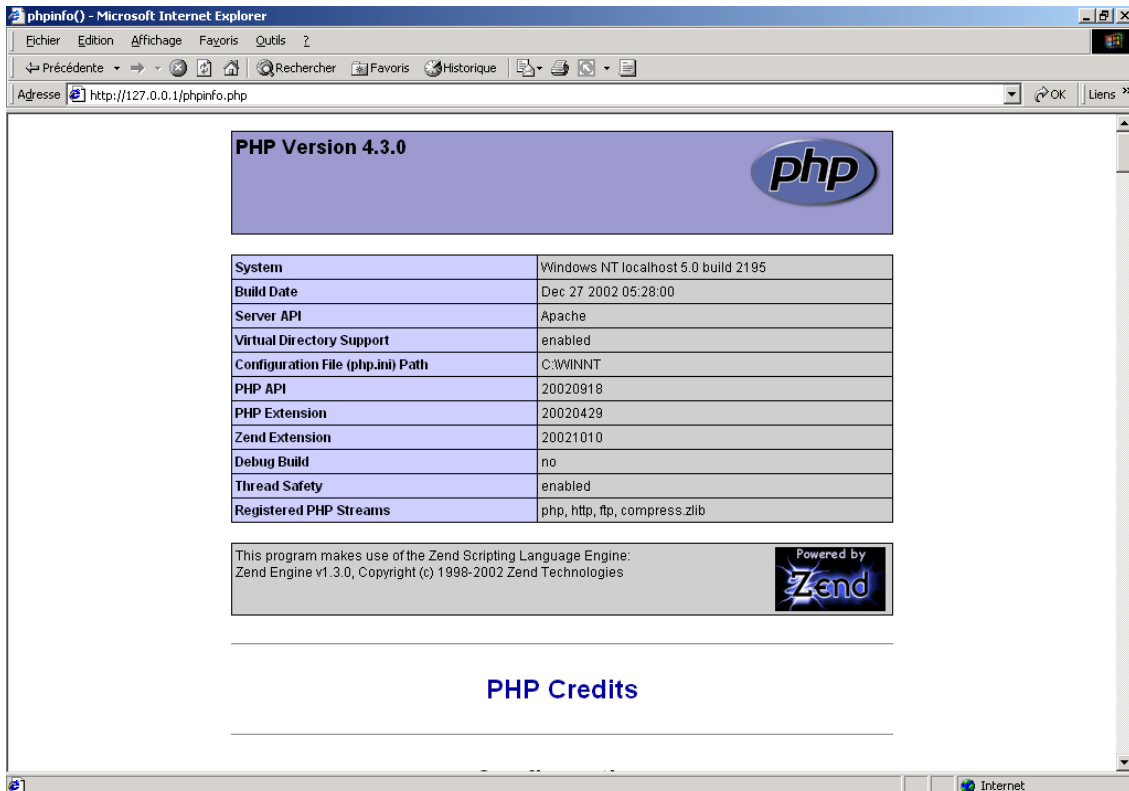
phpinfo() - Microsoft Internet Explorer

Fichier Edition Affichage Favoris Outils ?

Précédente Rechercher Favoris Historique

Adresse http://127.0.0.1/phpinfo.php

OK Liens

PHP Version 4.3.0

php

| System | Windows NT localhost 5.0 build 2195 |
|---|---|
| Build Date | Dec 27 2002 05:28:00 |
| Server API | Apache |
| Virtual Directory Support | enabled |
| Configuration File (php.ini) Path | C:\WINNT |
| PHP API | 20020918 |
| PHP Extension | 20020429 |
| Zend Extension | 20021010 |
| Debug Build | no |
| Thread Safety | enabled |
| Registered PHP Streams | php, http, ftp, compress.zlib |

This program makes use of the Zend Scripting Language Engine:
Zend Engine v1.3.0, Copyright (c) 1998-2002 Zend Technologies

Powered by Zend

PHP Credits

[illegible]

Internet